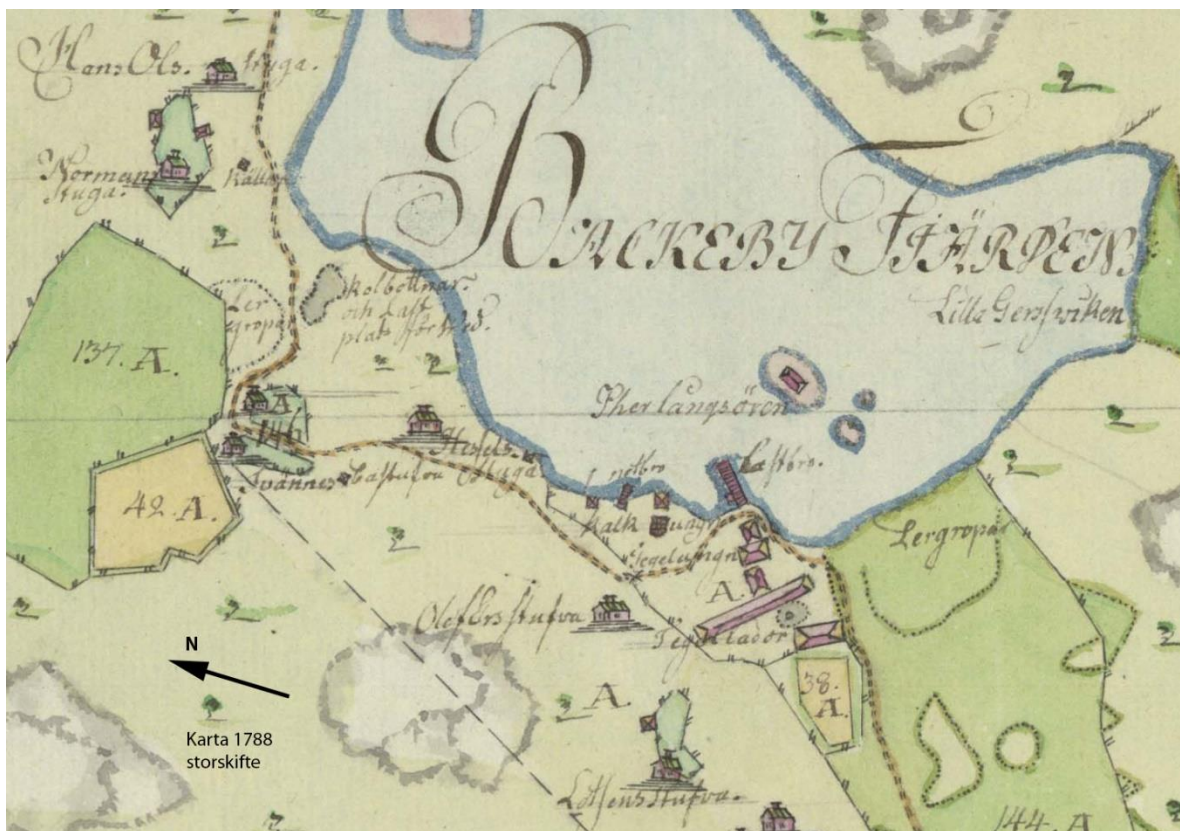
Hans Ols Stuga.

Normans Stuga.

Källa

BACKEBY FJÄRDEN

Lille Gersviken

Lergropar

Kolbottnar och Lastplats förderd.

137. A.

Ther langsören

Lastbro

Hästels Stuga

Lergropar

Svanner

Bastufva

netbro

Kalkugn

Tegelugn

A.

42. A.

Olofsbergs Stufva

Tegelladar

38. A.

A.

Lassens Stufva

144. A.

N

Karta 1788 storskifte